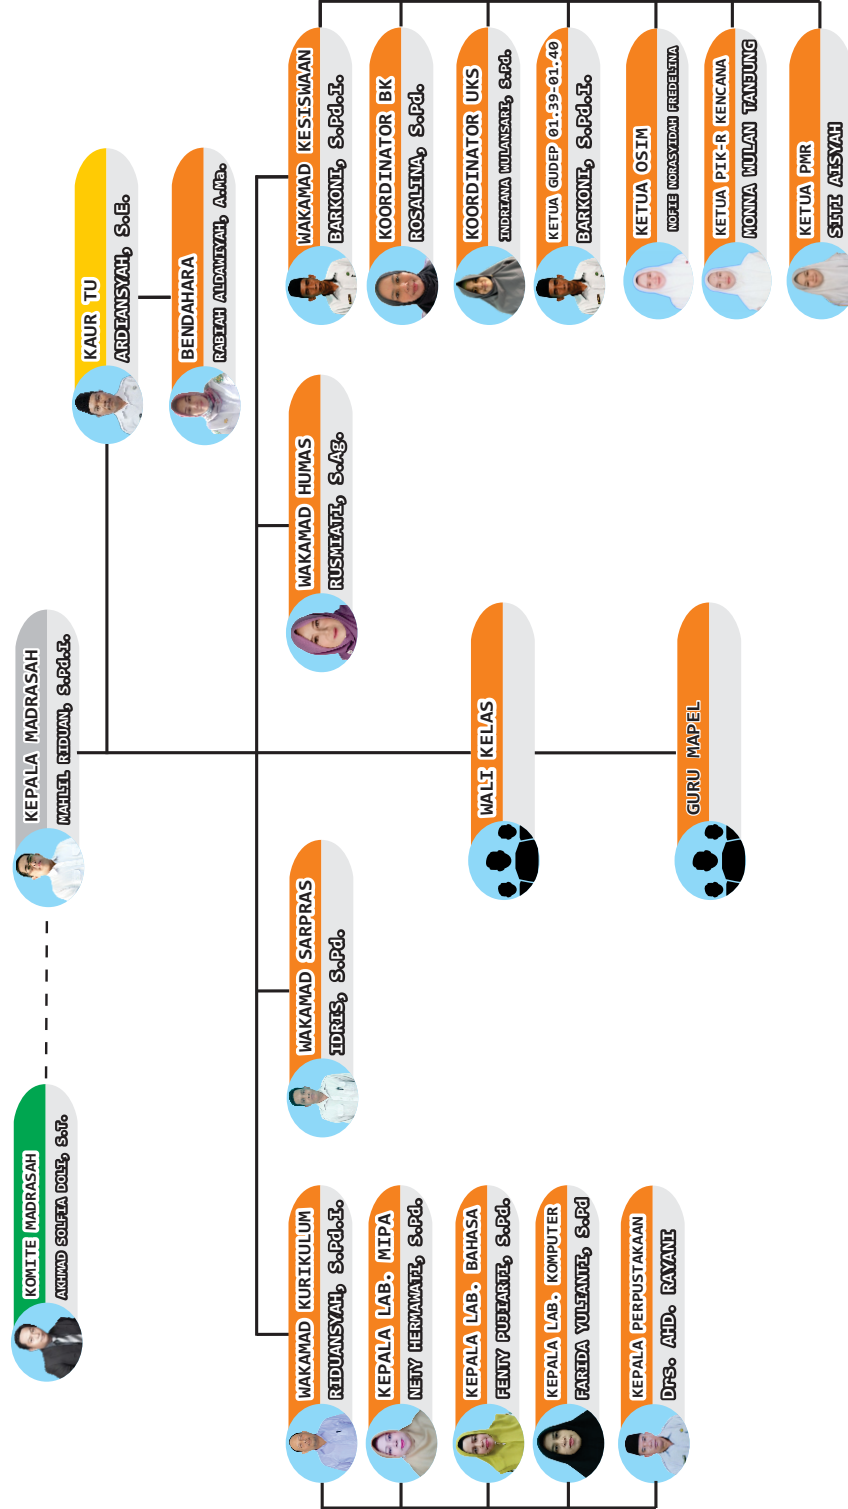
KOMITE MADRASAH
AKHMAD SOLFIA DOLI, S.T.

KEPALA MADRASAH
MAHLIL RIDUAN, S.Pd.I.

KAUR TU
ARDIANSYAH, S.E.

BENDAHARA
RABIAH ALDAWIYAH, A.Ma.

WAKAMAD KESISWAAN
BARKONI, S.Pd.I.

KOORDINATOR BK
ROSALINA, S.Pd.

KOORDINATOR UKS
INDRIANA WULANSARI, S.Pd.

KETUA GUDEP 01.39-01.40
BARKONI, S.Pd.I.

KETUA OSIM
NOFIE NORASYIDAH FREDELINA

KETUA PIK-R KENCANA
MONNA WULAN TANJUNG

KETUA PMR
SITI AISYAH

WAKAMAD HUMAS
RUSMIATI, S.Ag.

WALI KELAS

GURU MAPEL

WAKAMAD SARPRAS
IDRIS, S.Pd.

WAKAMAD KURIKULUM
RIDUANSYAH, S.Pd.I.

KEPALA LAB. MIPA
NETY HERMAWATI, S.Pd.

KEPALA LAB. BAHASA
FENTY PUJIARTI, S.Pd.

KEPALA LAB. KOMPUTER
FARIDA YULIANTI, S.Pd

KEPALA PERPUSTAKAAN
Drs. AHD. RAYANI